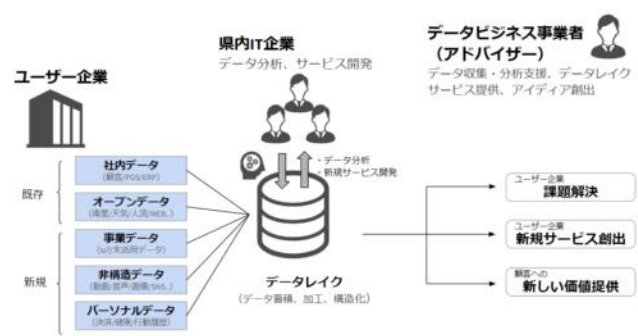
ユーザー企業

県内IT企業
データ分析、サービス開発

データビジネス事業者
（アドバイザー）
データ収集・分析支援、データレイク
サービス提供、アイディア創出

既存

社内データ
(顧客/POS/ERP)

オープンデータ
(人口/天気/人流/WEB...)

新規

事業データ
(IoT/未活用データ)

非構造データ
(動画/音声/画像/SNS...)

パーソナルデータ
(決済/健康/行動履歴)

・データ分析
・新規サービス開発

データレイク
（データ蓄積、加工、構造化）

ユーザー企業
課題解決

ユーザー企業
新規サービス創出

顧客への
新しい価値提供